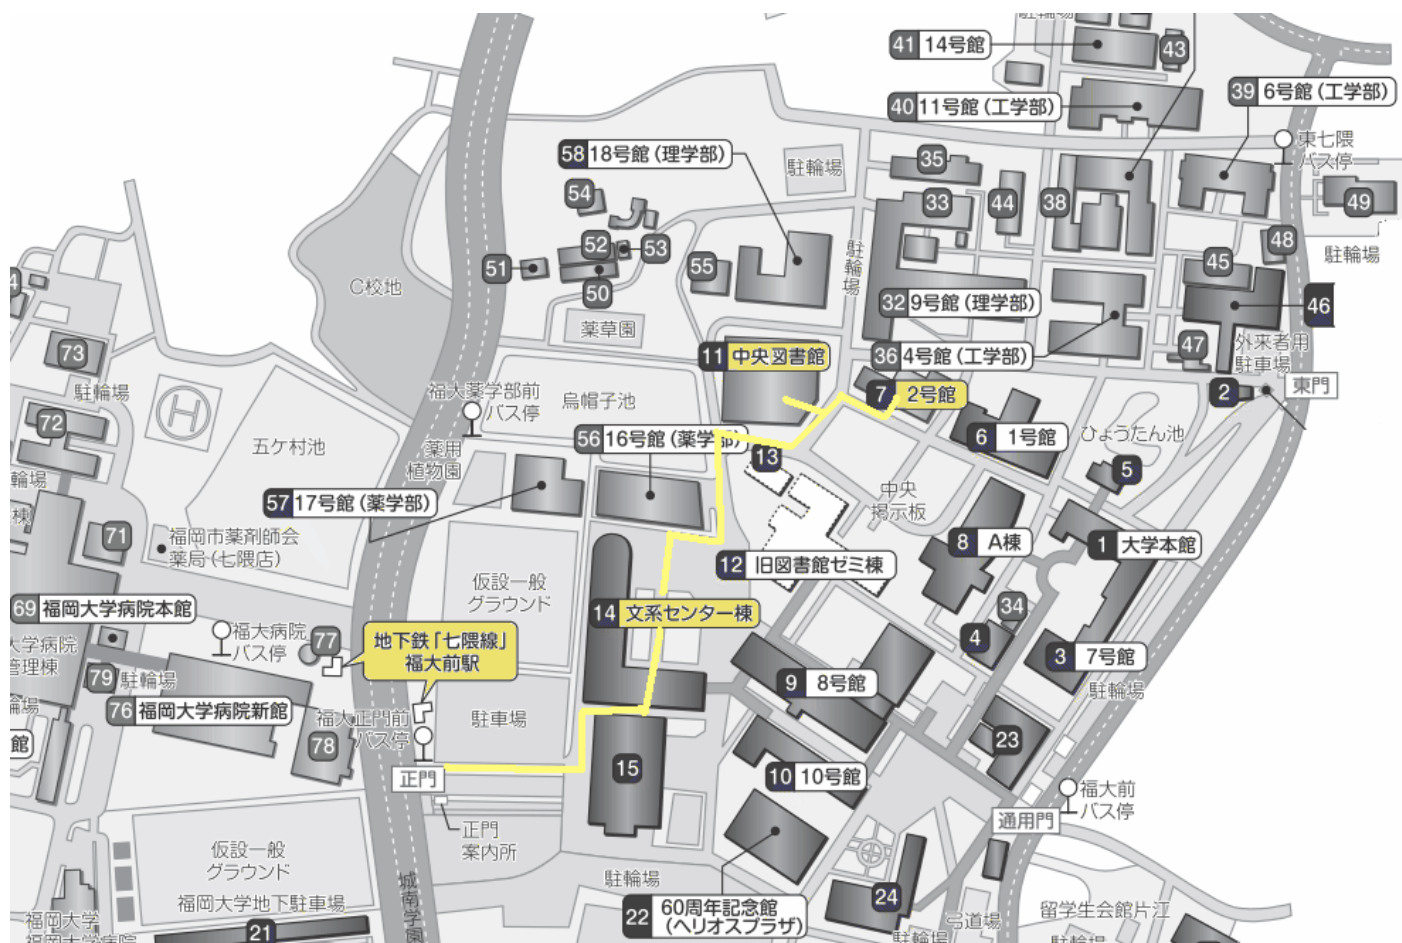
41 14号館
43
40 11号館（工学部）
39 6号館（工学部）
東七隈バス停
58 18号館（理学部）
駐輪場
35
54
33
44
38
49
52
53
48
駐輪場
51
55
駐輪場
45
C校地
50
32 9号館（理学部）
46
薬草園
47
外来者用駐車場
73
11 中央図書館
36 4号館（工学部）
駐輪場
福大薬学部前バス停
烏帽子池
7 2号館
2
東門
72
五ケ村池
56 16号館（薬学部）
6 1号館
ひょうたん池
薬用植物園
13
5
輪場
中央掲示板
57 17号館（薬学部）
71
福岡市薬剤師会薬局（七隈店）
8 A棟
1 大学本館
12 旧図書館ゼミ棟
仮設一般グラウンド
69 福岡大学病院本館
14 文系センター棟
34
福大病院バス停
77
地下鉄「七隈線」福大前駅
4
学病院管理棟
3 7号館
79 駐輪場
駐輪場
9 8号館
76 福岡大学病院新館
福大正門前バス停
駐車場
78
23
館
正門
15
10 10号館
福大前バス停
通用門
正門案内所
仮設一般グラウンド
駐輪場
24
福岡大学地下駐車場
城南学園
22 60周年記念館（ヘリオスプラザ）
弓道場
留学生会館片江
福岡大学
21
駐輪場
駐輪場